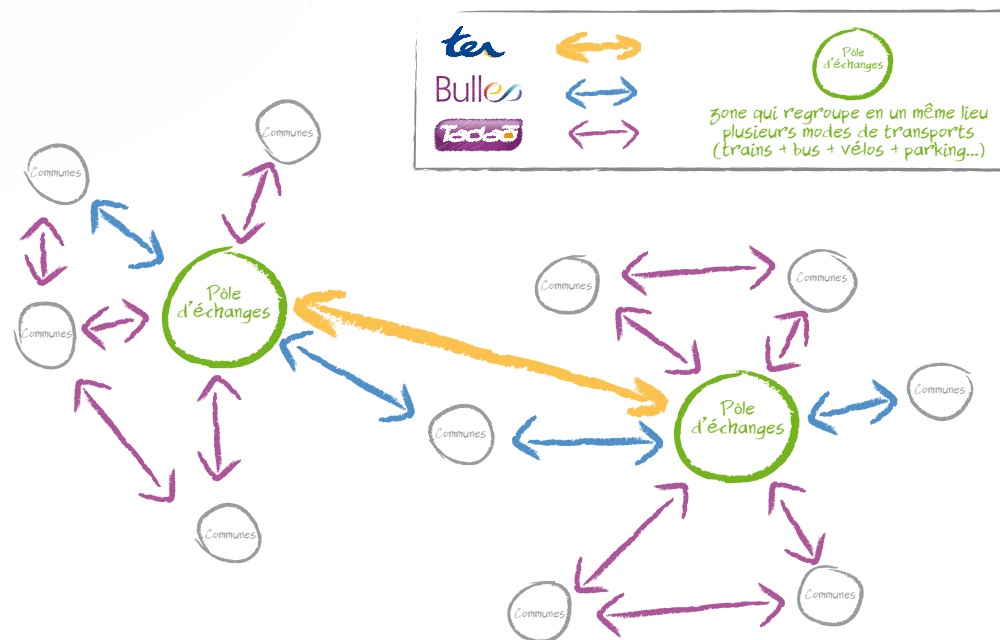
ter
Bulles
Taxi
Pôle d'échanges
zone qui regroupe en un même lieu plusieurs modes de transports (trains + bus + vélos + parking...)

Communes
Communes
Communes
Pôle d'échanges
Communes
Communes
Communes
Communes
Pôle d'échanges
Communes
Communes
Communes